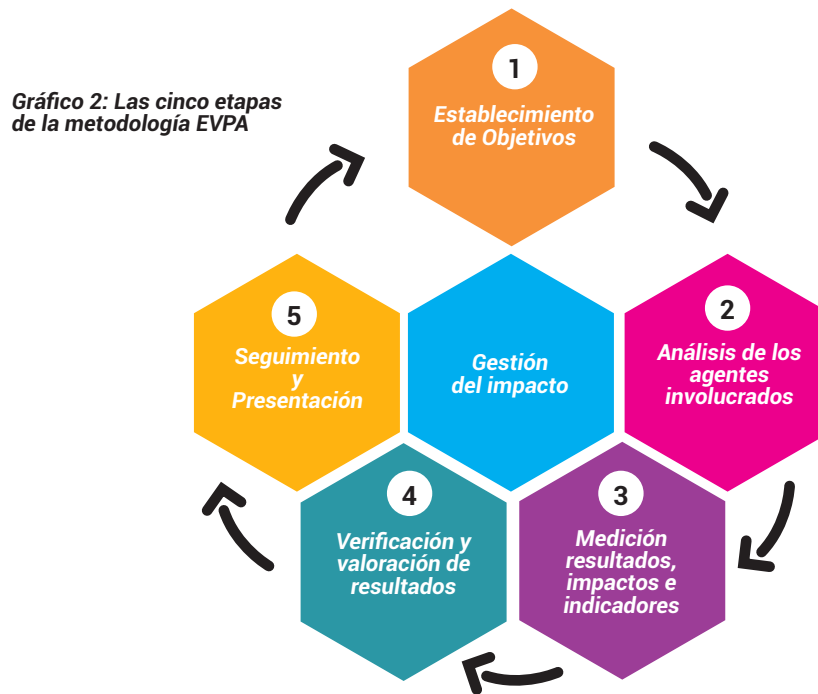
Gráfico 2: Las cinco etapas de la metodología EVPA

1
Establecimiento de Objetivos

2
Análisis de los agentes involucrados

3
Medición resultados, impactos e indicadores

4
Verificación y valoración de resultados

5
Seguimiento y Presentación

Gestión del impacto